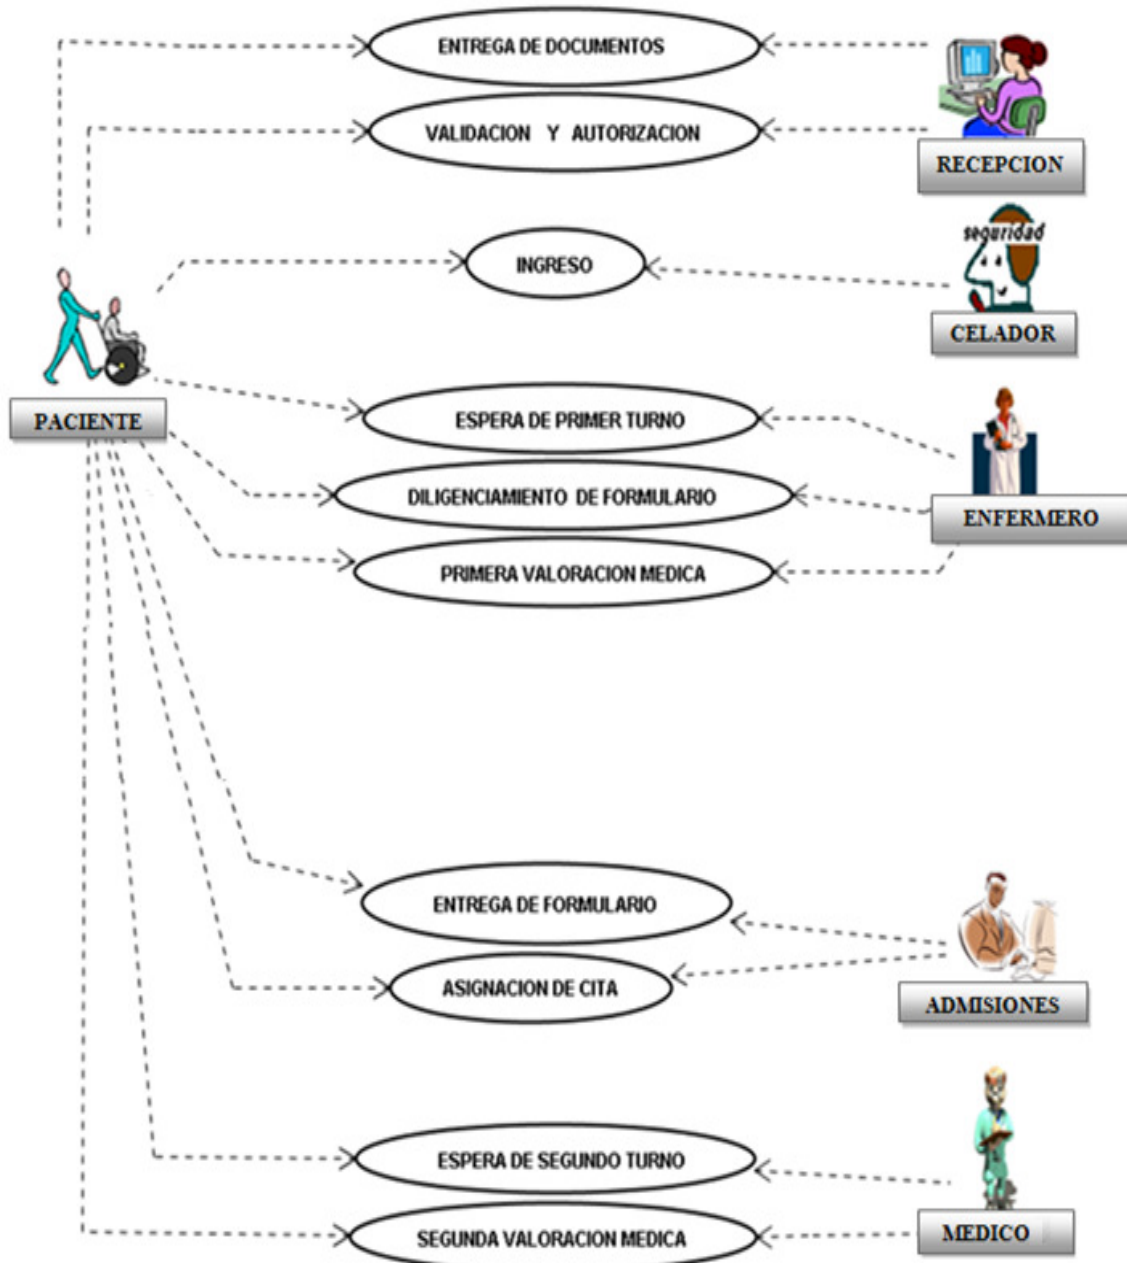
ENTREGA DE DOCUMENTOS

VALIDACION Y AUTORIZACION

RECEPCION

seguridad

INGRESO

CELADOR

PACIENTE

ESPERA DE PRIMER TURNO

DILIGENCIAMIENTO DE FORMULARIO

ENFERMERO

PRIMERA VALORACION MEDICA

ENTREGA DE FORMULARIO

ASIGNACION DE CITA

ADMISIONES

ESPERA DE SEGUNDO TURNO

SEGUNDA VALORACION MEDICA

MEDICO